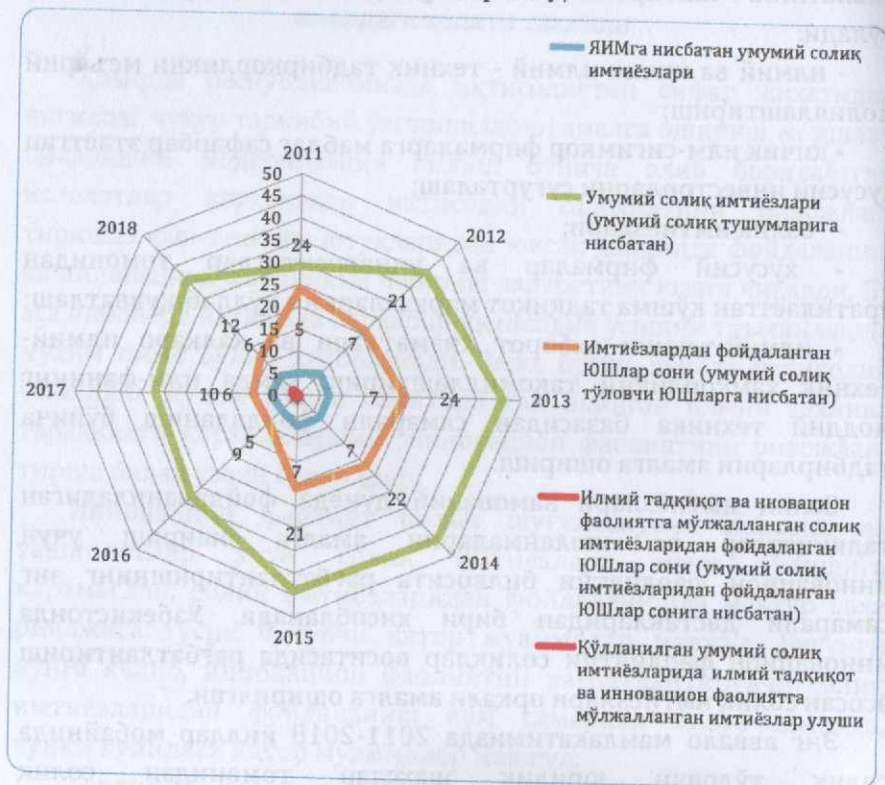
2011
2012
2013
2014
2015
2016
2017
2018

50
45
40
35
30
25
20
15
10
5
0

24
21
24
22
21
9
10
12
5
7
7
7
7
5
6
6

ЯИМга нисбатан умумий солиқ имтиёзлари

Умумий солиқ имтиёзлари (умумий солиқ тушумларига нисбатан)

Имтиёзлардан фойдаланган ЮШлар сони (умумий солиқ тўловчи ЮШларга нисбатан)

Илмий тадқиқот ва инновацион фаолиятга мўлжалланган солиқ имтиёзларидан фойдаланган ЮШлар сони (умумий солиқ имтиёзларидан фойдаланган ЮШлар сонига нисбатан)

Қўлланилган умумий солиқ имтиёзларида илмий тадқиқот ва инновацион фаолиятга мўлжалланган имтиёзлар улуши